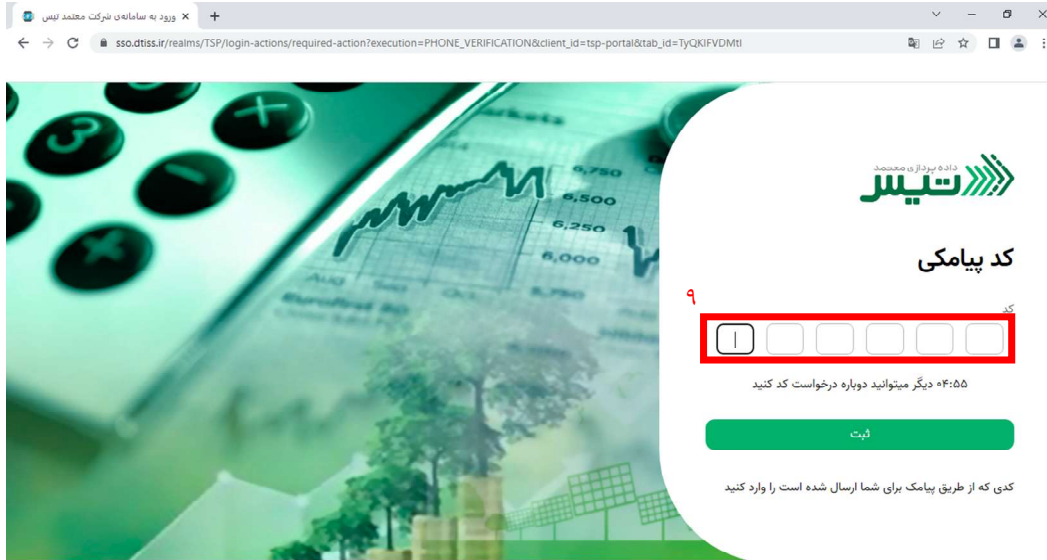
ورود به سامانه‌ی شرکت معتمد تیس ×

+

sso.dtiss.ir/realms/TSP/login-actions/required-action?execution=PHONE_VERIFICATION&client_id=tsp-portal&tab_id=TyQKIFVDMtI

داده پردازی معتمد
تیس

کد پیامکی

۹

کد

۰۴:۵۵ دیگر میتوانید دوباره درخواست کد کنید

ثبت

کدی که از طریق پیامک برای شما ارسال شده است را وارد کنید

6,750
6,500
6,250
6,000
5,750